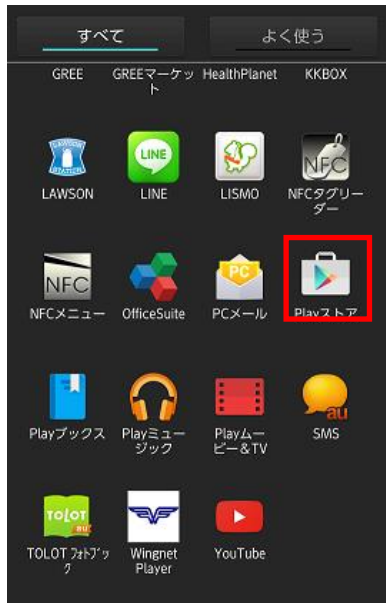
すべて
よく使う

GREE
GREEマーケット
HealthPlanet
KKBOX

LAWSON
STATION
LAWSON
LINE
LINE
LISMO
NFC
NFCタグリーダー

NFC
NFCメニュー
OfficeSuite
PC
PCメール
Playストア

Playブックス
Playミュージック
Playムービー&TV
au
SMS

TOLOT
au
TOLOT フォトブック
Wingnet Player
YouTube